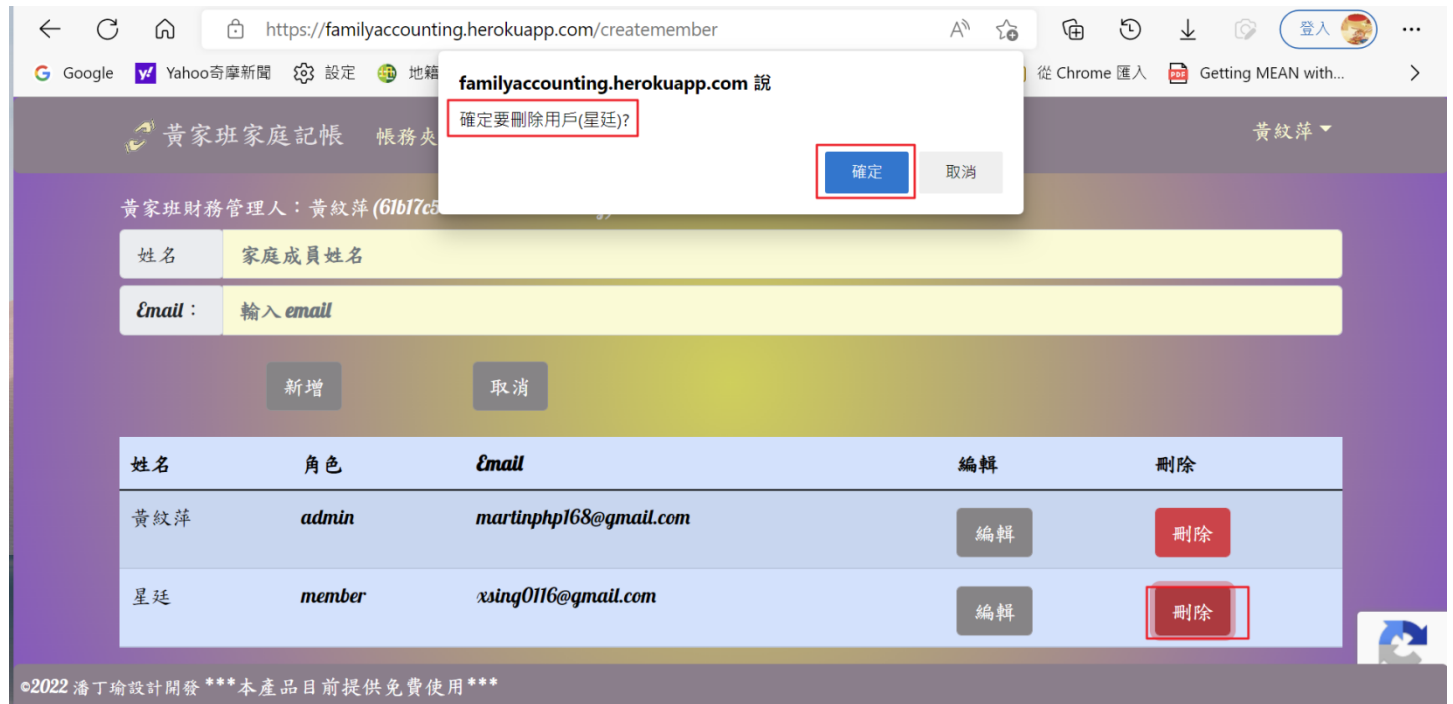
https://familyaccounting.herokuapp.com/createmember

登入

Google Yahoo奇摩新聞 設定 地籍 從 Chrome 匯入 Getting MEAN with...

familyaccounting.herokuapp.com 說

確定要刪除用戶(星廷)?

確定 取消

黃家班家庭記帳 帳務夾 黃紋萍

黃家班財務管理人：黃紋萍 (61b17c5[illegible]

姓名 家庭成員姓名

Email： 輸入 email

新增 取消

| 姓名 | 角色 | Email | 編輯 | 刪除 |
|---|---|---|---|---|
| 黃紋萍 | admin | martinphp168@gmail.com | 編輯 | 刪除 |
| 星廷 | member | xsing0116@gmail.com | 編輯 | 刪除 |

©2022 潘丁瑜設計開發 ***本產品目前提供免費使用***